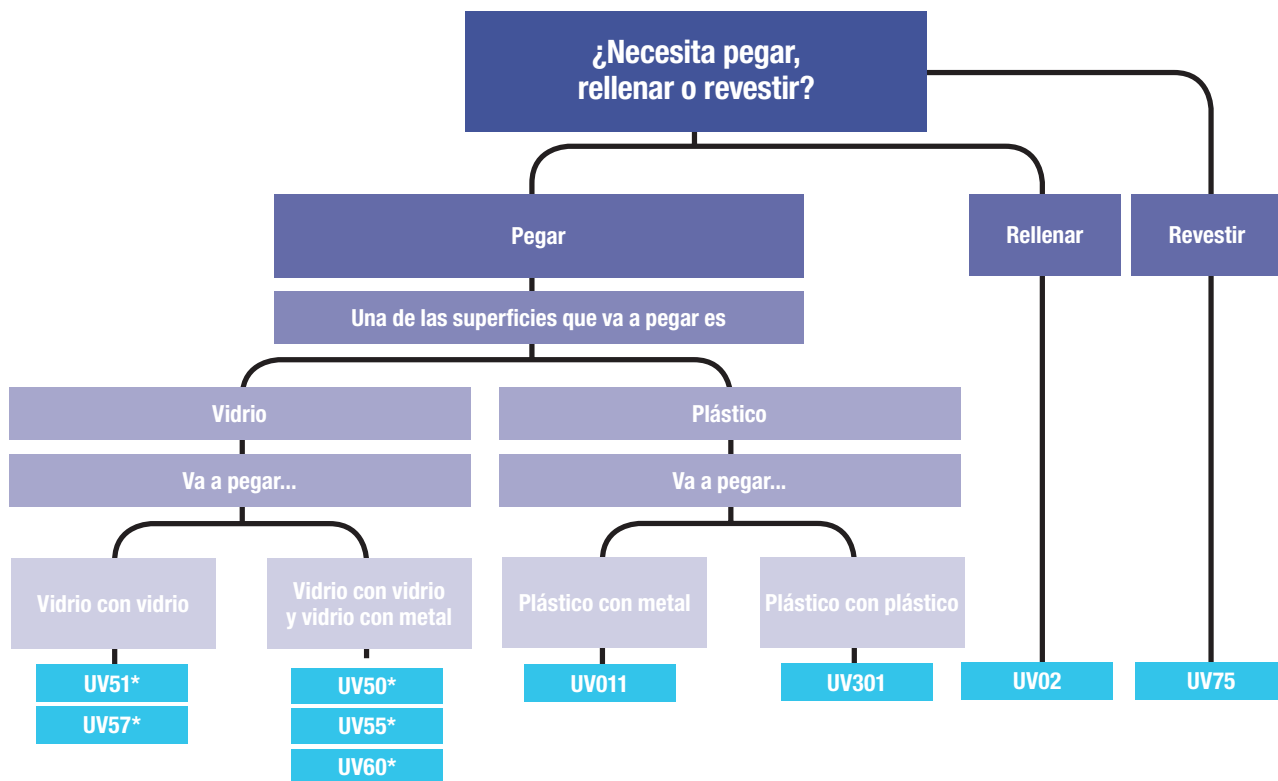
¿Necesita pegar, rellenar o revestir?

Pegar

Rellenar

Revestir

Una de las superficies que va a pegar es

Vidrio

Plástico

Va a pegar...

Va a pegar...

Vidrio con vidrio

Vidrio con vidrio y vidrio con metal

Plástico con metal

Plástico con plástico

UV51*

UV57*

UV50*

UV55*

UV60*

UV011

UV301

UV02

UV75